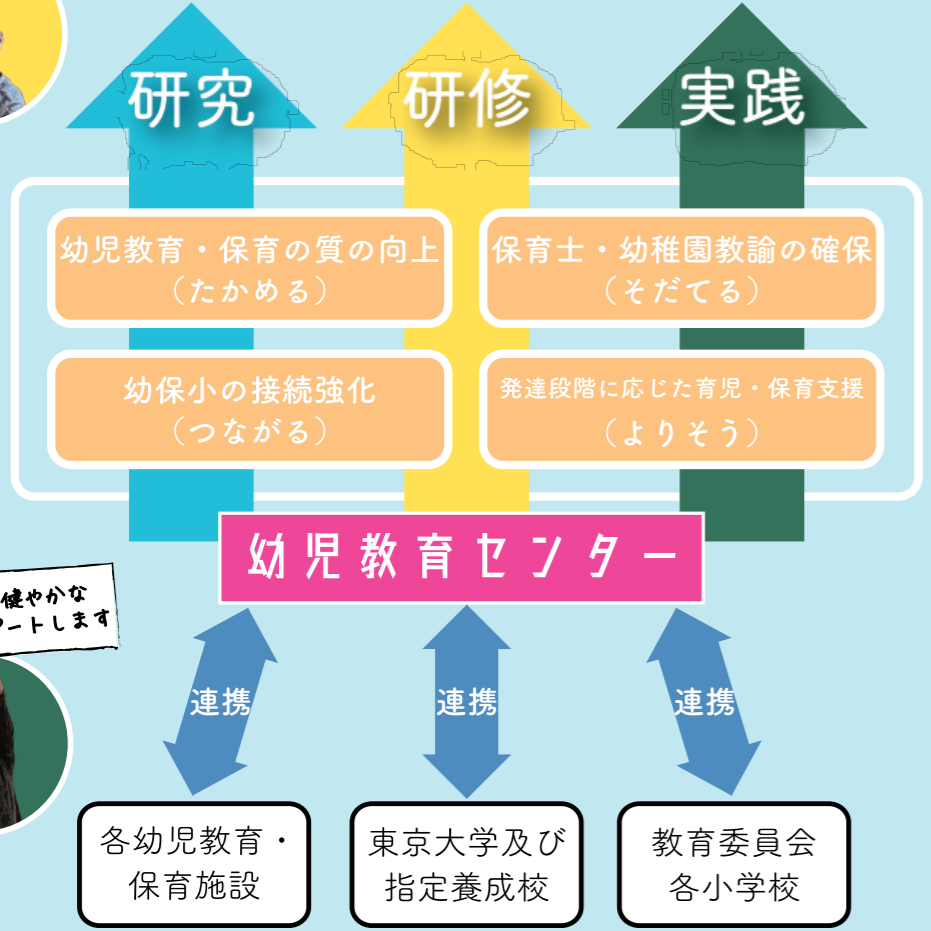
研究
研修
実践

幼児教育・保育の質の向上
（たかめる）

保育士・幼稚園教諭の確保
（そだてる）

幼保小の接続強化
（つながる）

発達段階に応じた育児・保育支援
（よりそう）

幼児教育センター

健やかな
ートします

連携
連携
連携

各幼児教育・保育施設

東京大学及び指定養成校

教育委員会
各小学校